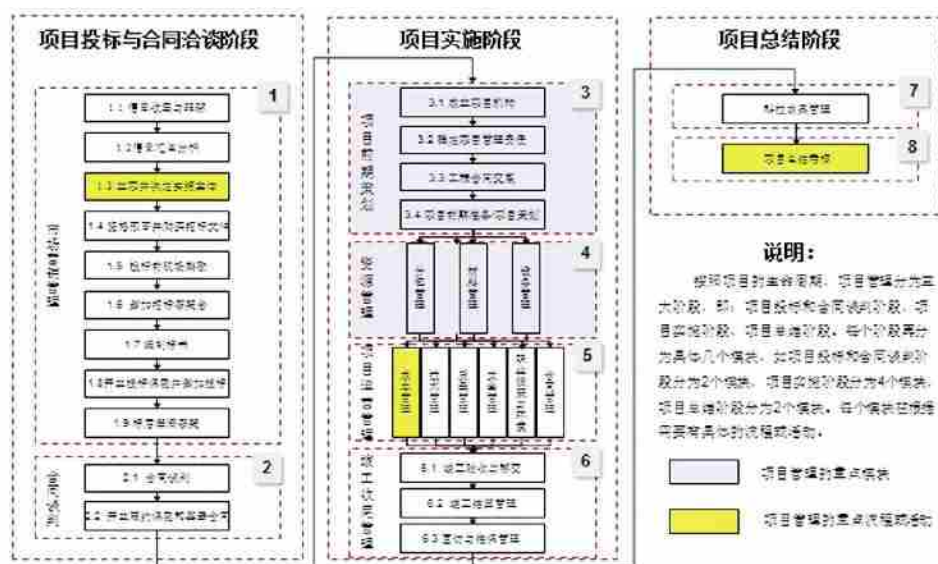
项目投标与合同洽谈阶段

1

1.1 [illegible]

1.2 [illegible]

1.3 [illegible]

1.4 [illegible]

1.5 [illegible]

1.6 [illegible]

1.7 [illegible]

1.8 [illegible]

1.9 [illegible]

2

2.1 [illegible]

2.2 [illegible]

项目实施阶段

3

3.1 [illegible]

3.2 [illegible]

3.3 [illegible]

3.4 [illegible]

4

5

6

6.1 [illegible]

6.2 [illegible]

6.3 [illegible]

项目总结阶段

7

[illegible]

8

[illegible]

说明：

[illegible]

项目管理的重点模块

项目管理的重点流程和活动